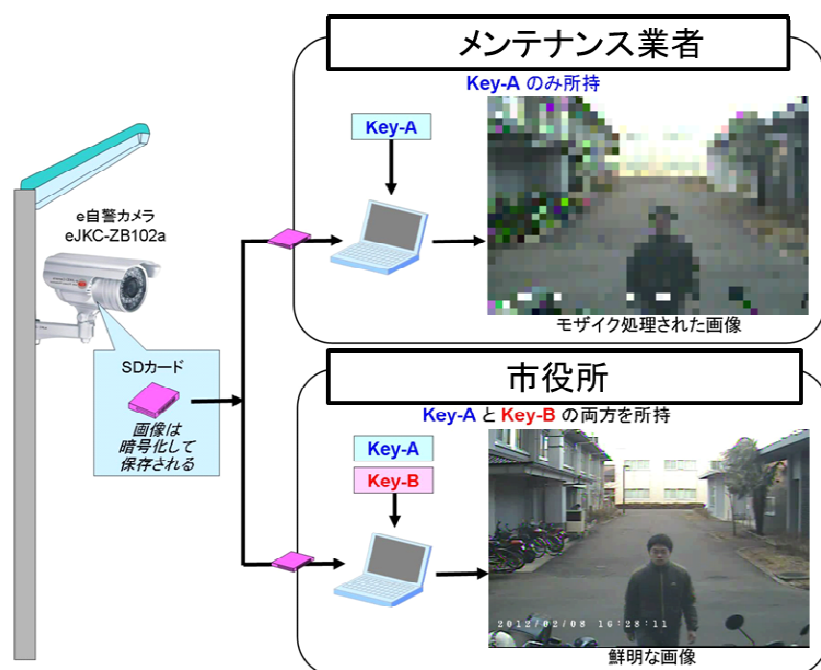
e自警カメラ
eJKC-ZB102a

SDカード

画像は
暗号化して
保存される

メンテナンス業者

Key-A のみ所持

Key-A

モザイク処理された画像

市役所

Key-A と Key-B の両方を所持

Key-A

Key-B

2012/02/08 16:28:11

鮮明な画像